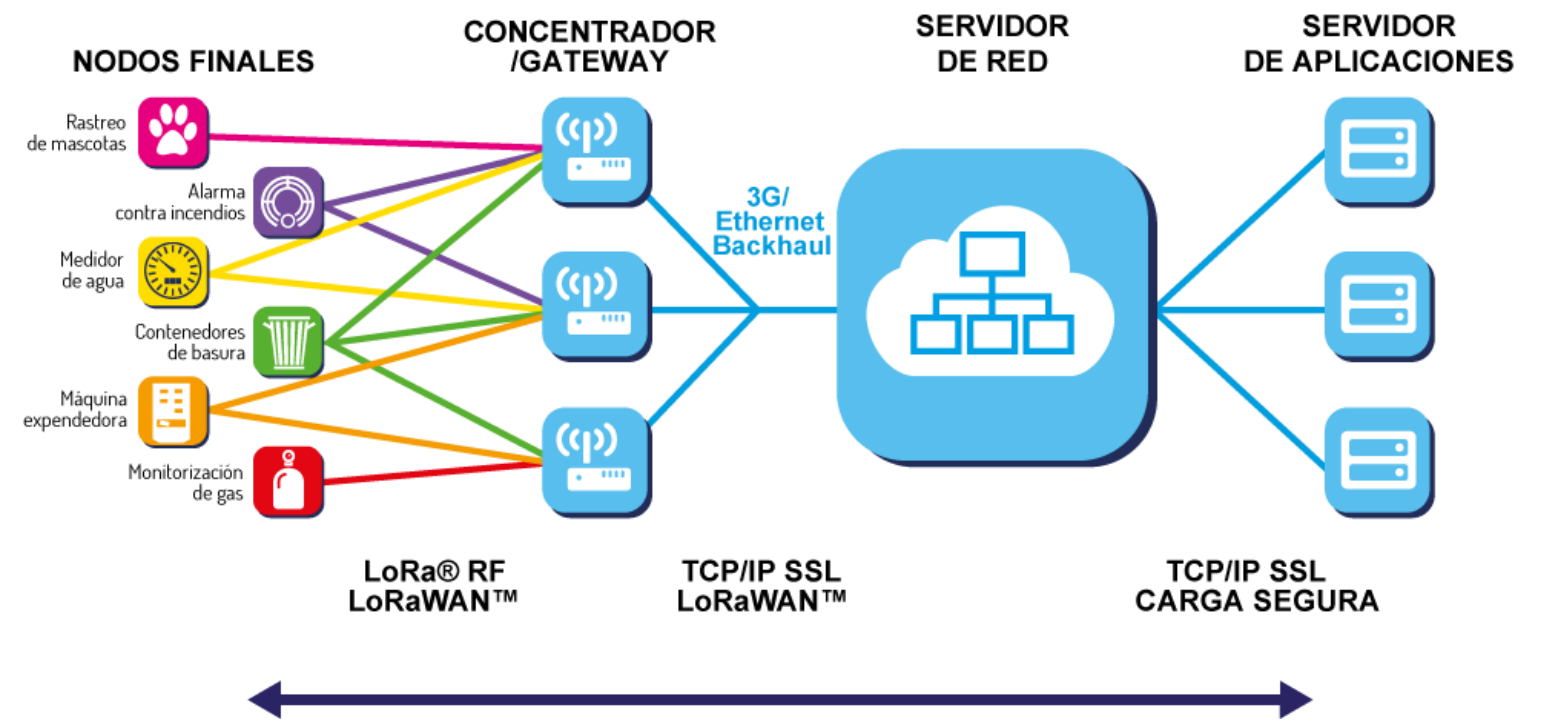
NODOS FINALES

CONCENTRADOR /GATEWAY

SERVIDOR DE RED

SERVIDOR DE APLICACIONES

Rastreo de mascotas

Alarma contra incendios

Medidor de agua

Contenedores de basura

Máquina expendedora

Monitorización de gas

3G/ Ethernet Backhaul

LoRa® RF
LoRaWAN™

TCP/IP SSL
LoRaWAN™

TCP/IP SSL
CARGA SEGURA